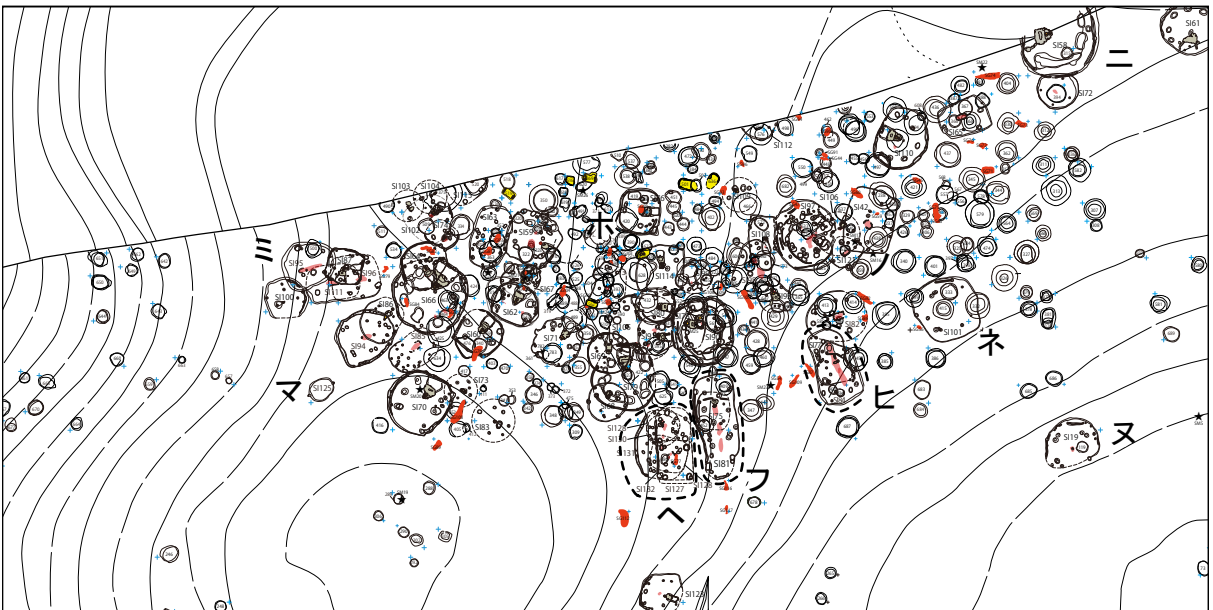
SI61
SI59
ニ
SI72
SI112
SI110
SI103 SI104
SI106
SI42
ホ
SI102
ミ
SI95
SI96
SI100
SI111
SI66
SI86
SI62
SI67
SI114
SI101
ネ
SI94
SI71
SI82
マ
SI125
SI73
SI70
SI83
ヒ
SI75
SI128
SI130
SI131
SI81
SI132 SI127 SI126
フ
ヘ
SI19
ヌ
SI123